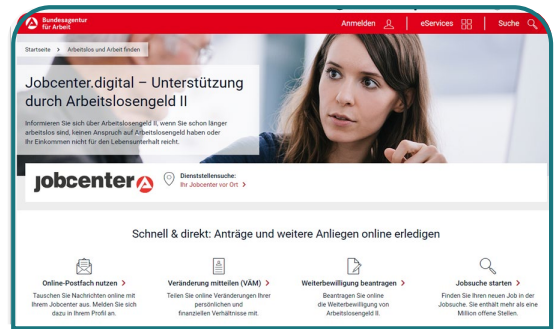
Bundesagentur für Arbeit

Anmelden | eServices | Suche

Startseite > Arbeitslos und Arbeit finden

Jobcenter.digital – Unterstützung durch Arbeitslosengeld II

Informieren Sie sich über Arbeitslosengeld II, wenn Sie schon länger arbeitslos sind, keinen Anspruch auf Arbeitslosengeld haben oder Ihr Einkommen nicht für den Lebensunterhalt reicht.

jobcenter

Dienststellensuche:
Ihr Jobcenter vor Ort >

Schnell & direkt: Anträge und weitere Anliegen online erledigen

Online-Postfach nutzen >
Tauschen Sie Nachrichten online mit Ihrem Jobcenter aus. Melden Sie sich dazu in Ihrem Profil an.

Veränderung mitteilen (VÄM) >
Teilen Sie online Veränderungen Ihrer persönlichen und finanziellen Verhältnisse mit.

Weiterbewilligung beantragen >
Beantragen Sie online die Weiterbewilligung von Arbeitslosengeld II.

Jobsuche starten >
Finden Sie Ihren neuen Job in der Jobsuche. Sie enthält mehr als eine Million offene Stellen.